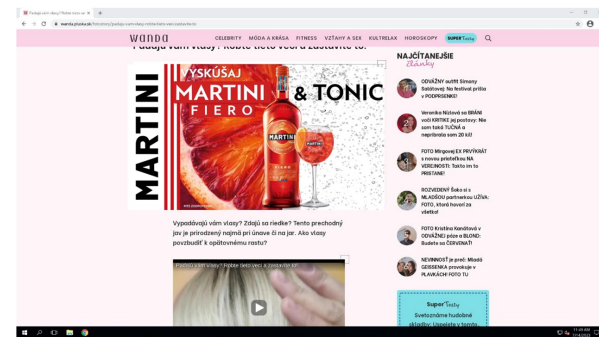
Padajú vám vlasy? Robte tieto...

wanda.pluska.sk/zdravie/padaju-vam-vlasy-robte-tieto-veci-a-zastavite-to

wanda CELEBRITY MÓDA A KRÁSA FITNESS VZŤAHY A SEX KULTRELAX HOROSKOPY SUPER Tasty

Padajú vám vlasy? Robte tieto veci a zastavíte to!

VYSKÚŠAJ MARTINI FIERO & TONIC

MARTINI

MARTINI FIERO

Vypadávajú vám vlasy? Zdajú sa riedke? Tento prechodný jav je prirodzený najmä pri únave či na jar. Ako vlasy povzbudiť k opätovnému rastu?

Padajú vám vlasy? Robte tieto veci a zastavíte to!

NAJČÍTANEJŠIE články

ODVÁŽNY outfit Simony Salátovej: Na festival príliš v PODPRSENKE!

Veronika Nízlová sa BRÁNI voči KRITIKE jej postavy: Nie som taká TUČNÁ a nepribrala som 20 kíl!

FOTO Mirgovej EX PRIVÝKRÁT s novou priateľkou NA VEREJNOSTI: Takto im to PRISTANE!

ROZVEDENÝ Šoka si s MLADOU partnerkou UŽÍVA: FOTO, ktoré hovorí za všetko!

FOTO Kristína Kanátová v ODVÁŽNEJ póze a BLOND: Budete sa ČERVENAŤ!

NEVINNOSŤ je preč: Mladá GEISSENKA provokuje v PLAVKÁCH! FOTO TU

Super Tasty

Svetoznáme hudobné skladby: Uspejete v teste...